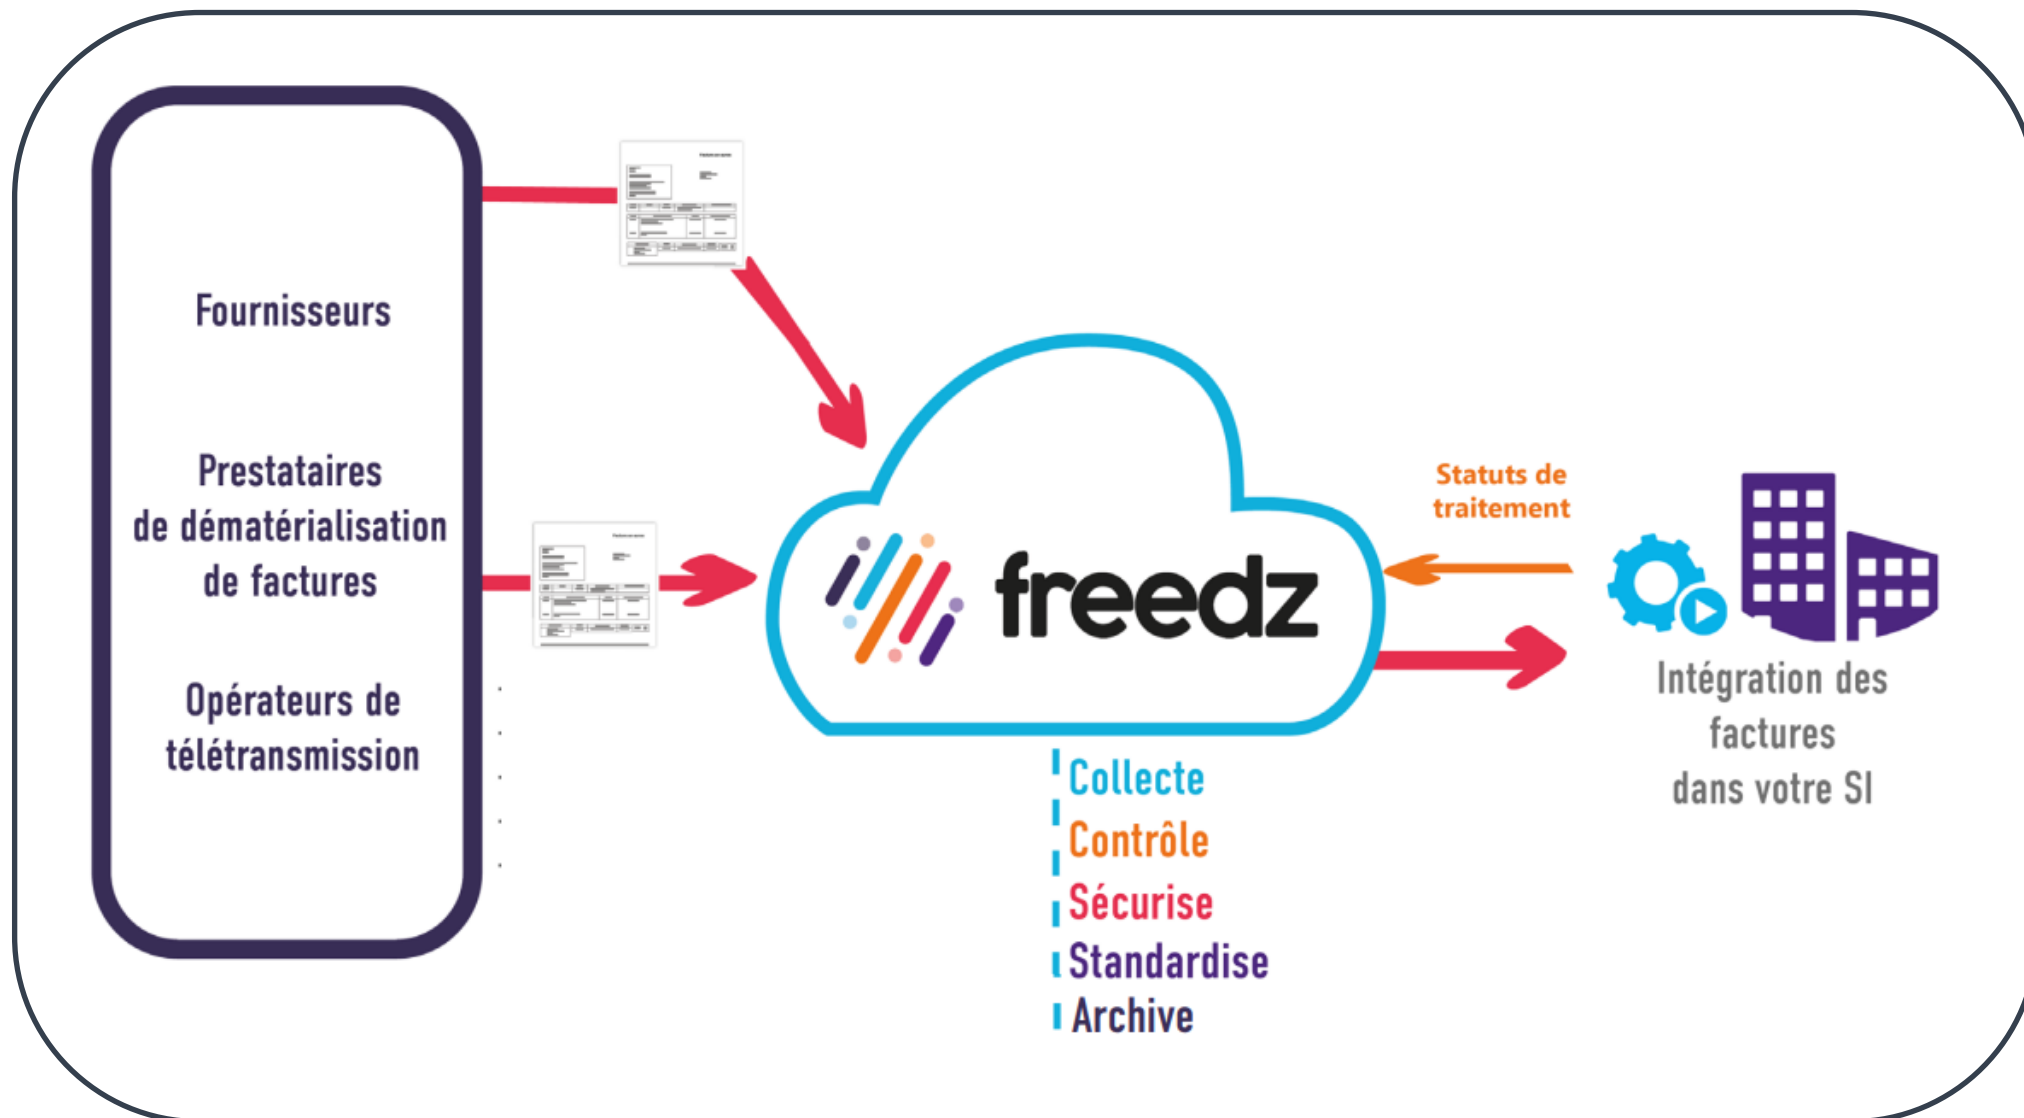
Fournisseurs

Prestataires de dématérialisation de factures

Opérateurs de télétransmission

freedz

Statuts de traitement

Intégration des factures dans votre SI

Collecte
Contrôle
Sécurise
Standardise
Archive